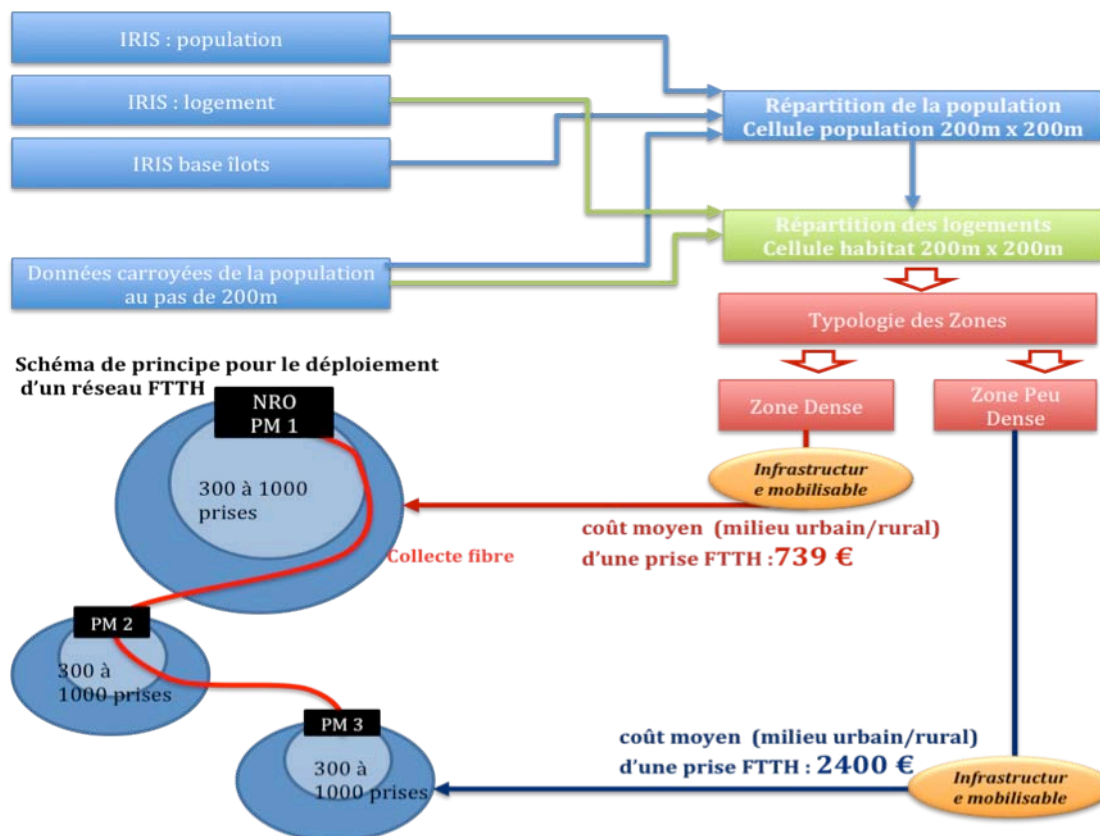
IRIS : population

IRIS : logement

IRIS base îlots

Données carroyées de la population au pas de 200m

Répartition de la population
Cellule population 200m x 200m

Répartition des logements
Cellule habitat 200m x 200m

Typologie des Zones

Zone Dense

Zone Peu Dense

Schéma de principe pour le déploiement d'un réseau FTTH

NRO
PM 1

300 à 1000 prises

Infrastructur e mobilisable

coût moyen (milieu urbain/rural) d'une prise FTTH : 739 €

Collecte fibre

PM 2

300 à 1000 prises

PM 3

300 à 1000 prises

coût moyen (milieu urbain/rural) d'une prise FTTH : 2400 €

Infrastructur e mobilisable